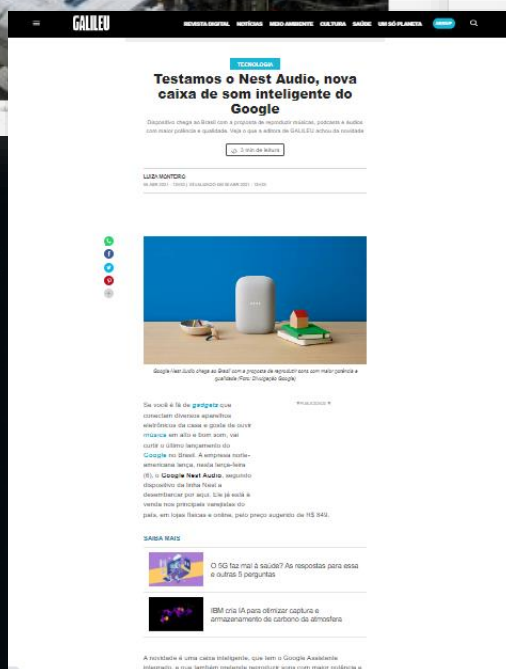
GALILEU

REVISTA DIGITAL NOTÍCIAS MEIO AMBIENTE CULTURA SAÚDE UM SÓ PLANETA

TECNOLOGIA

Testamos o Nest Audio, nova caixa de som inteligente do Google

Dispositivo chega ao Brasil com a proposta de reproduzir músicas, podcasts e áudios com maior potência e qualidade. Veja o que a editora de GALILEU achou da novidade

3 min de leitura

LUIZA MONTEIRO

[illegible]

Google Nest Audio chega ao Brasil com a proposta de reproduzir sons com maior potência e qualidade (Foto: Divulgação Google)

PUBLICIDADE

Se você é fã de gadgets que conectam diversos aparelhos eletrônicos da casa e gosta de ouvir música em alto e bom som, vai curtir o último lançamento do Google no Brasil. A empresa norte-americana lança, nesta terça-feira (6), o Google Nest Audio, segundo dispositivo da linha Nest a desembarcar por aqui. Ele já está à venda nos principais varejistas do país, em lojas físicas e online, pelo preço sugerido de R$ 849.

SAIBA MAIS

O 5G faz mal à saúde? As respostas para essa e outras 5 perguntas

IBM cria IA para otimizar captura e armazenamento de carbono da atmosfera

A novidade é uma caixa inteligente, que tem o Google Assistente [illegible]